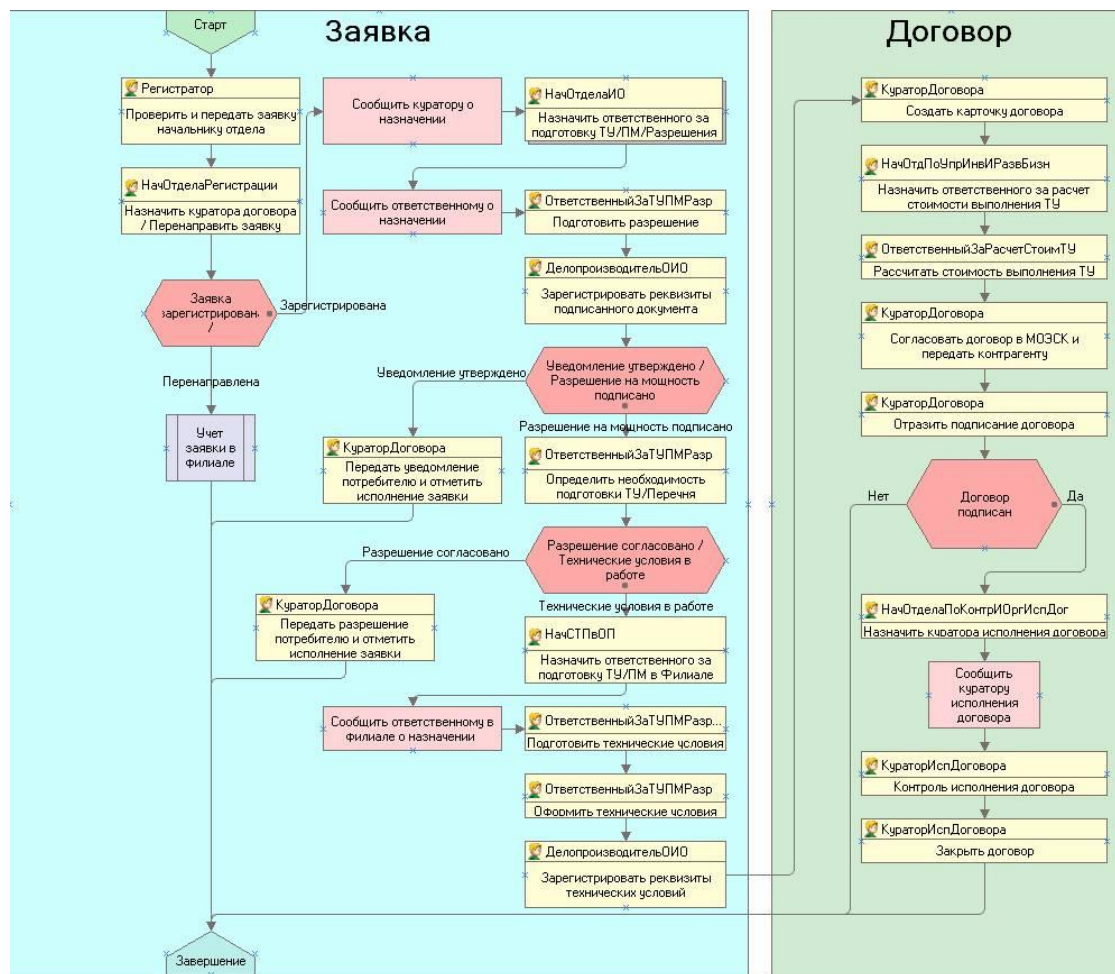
Старт

Заявка

Регистратор
Проверить и передать заявку начальнику отдела

НачОтделаРегистрации
Назначить куратора договора / Перенаправить заявку

Заявка зарегистрирована /

Зарегистрирована

Перенаправлена

Учет заявки в Филиале

Сообщить куратору о назначении

НачОтделаИО
Назначить ответственного за подготовку ТУ/ПМ/Разрешения

Сообщить ответственному о назначении

ОтветственныйЗаТУПМРазр
Подготовить разрешение

ДелопроизводительОИО
Зарегистрировать реквизиты подписанного документа

Уведомление утверждено

Уведомление утверждено / Разрешение на мощность подписано

Разрешение на мощность подписано

КураторДоговора
Передать уведомление потребителю и отметить исполнение заявки

ОтветственныйЗаТУПМРазр
Определить необходимость подготовки ТУ/Перечня

Разрешение согласовано

Разрешение согласовано / Технические условия в работе

Технические условия в работе

КураторДоговора
Передать разрешение потребителю и отметить исполнение заявки

НачСТПвОП
Назначить ответственного за подготовку ТУ/ПМ в Филиале

Сообщить ответственному в филиале о назначении

ОтветственныйЗаТУПМРазр...
Подготовить технические условия

ОтветственныйЗаТУПМРазр
Оформить технические условия

ДелопроизводительОИО
Зарегистрировать реквизиты технических условий

Завершение

Договор

КураторДоговора
Создать карточку договора

НачОтдПоУпрИнвИРазвБизн
Назначить ответственного за расчет стоимости выполнения ТУ

ОтветственныйЗаРасчетСтоимТУ
Рассчитать стоимость выполнения ТУ

КураторДоговора
Согласовать договор в МОЭСК и передать контрагенту

КураторДоговора
Отразить подписание договора

Нет

Договор подписан

Да

НачОтделаПоКонтрИОргИспДог
Назначить куратора исполнения договора

Сообщить куратору исполнения договора

КураторИспДоговора
Контроль исполнения договора

КураторИспДоговора
Закрыть договор